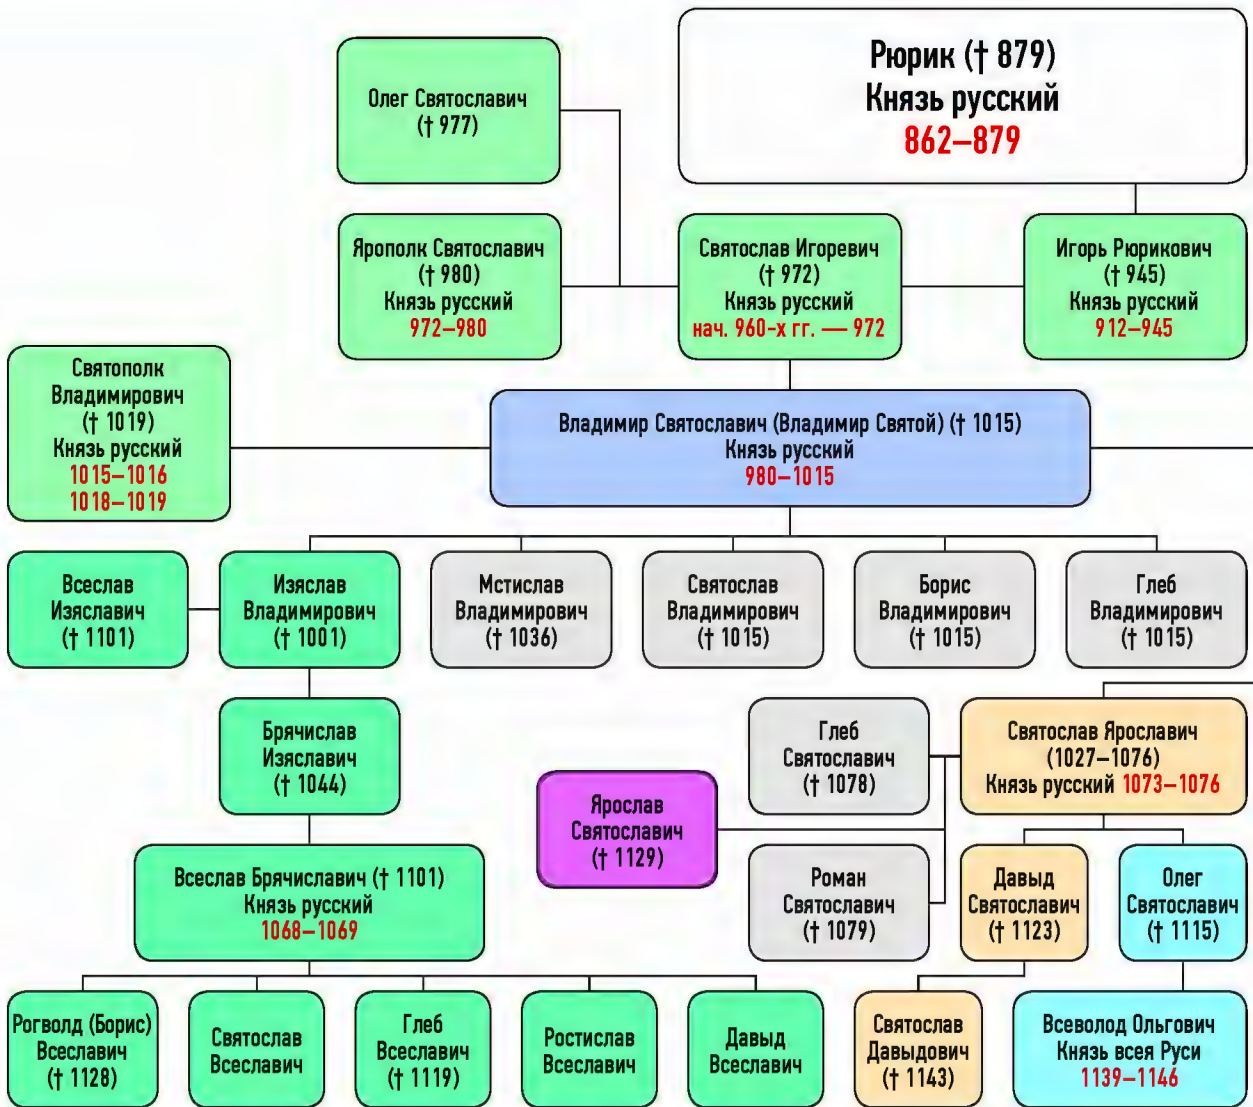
Рюрик († 879)
Князь русский
862–879

Олег Святославич
(† 977)

Ярополк Святославич
(† 980)
Князь русский
972–980

Святослав Игоревич
(† 972)
Князь русский
нач. 960-х гг. — 972

Игорь Рюрикович
(† 945)
Князь русский
912–945

Святополк Владимирович
(† 1019)
Князь русский
1015–1016
1018–1019

Владимир Святославич (Владимир Святой) († 1015)
Князь русский
980–1015

Всеслав Изяславич
(† 1101)

Изяслав Владимирович
(† 1001)

Мстислав Владимирович
(† 1036)

Святослав Владимирович
(† 1015)

Борис Владимирович
(† 1015)

Глеб Владимирович
(† 1015)

Брячислав Изяславич
(† 1044)

Глеб Святославич
(† 1078)

Святослав Ярославич
(1027–1076)
Князь русский 1073–1076

Ярослав Святославич
(† 1129)

Всеслав Брячиславич († 1101)
Князь русский
1068–1069

Роман Святославич
(† 1079)

Давыд Святославич
(† 1123)

Олег Святославич
(† 1115)

Рогволд (Борис) Всеславич
(† 1128)

Святослав Всеславич

Глеб Всеславич
(† 1119)

Ростислав Всеславич

Давыд Всеславич

Святослав Давыдович
(† 1143)

Всеволод Ольгович
Князь всея Руси
1139–1146